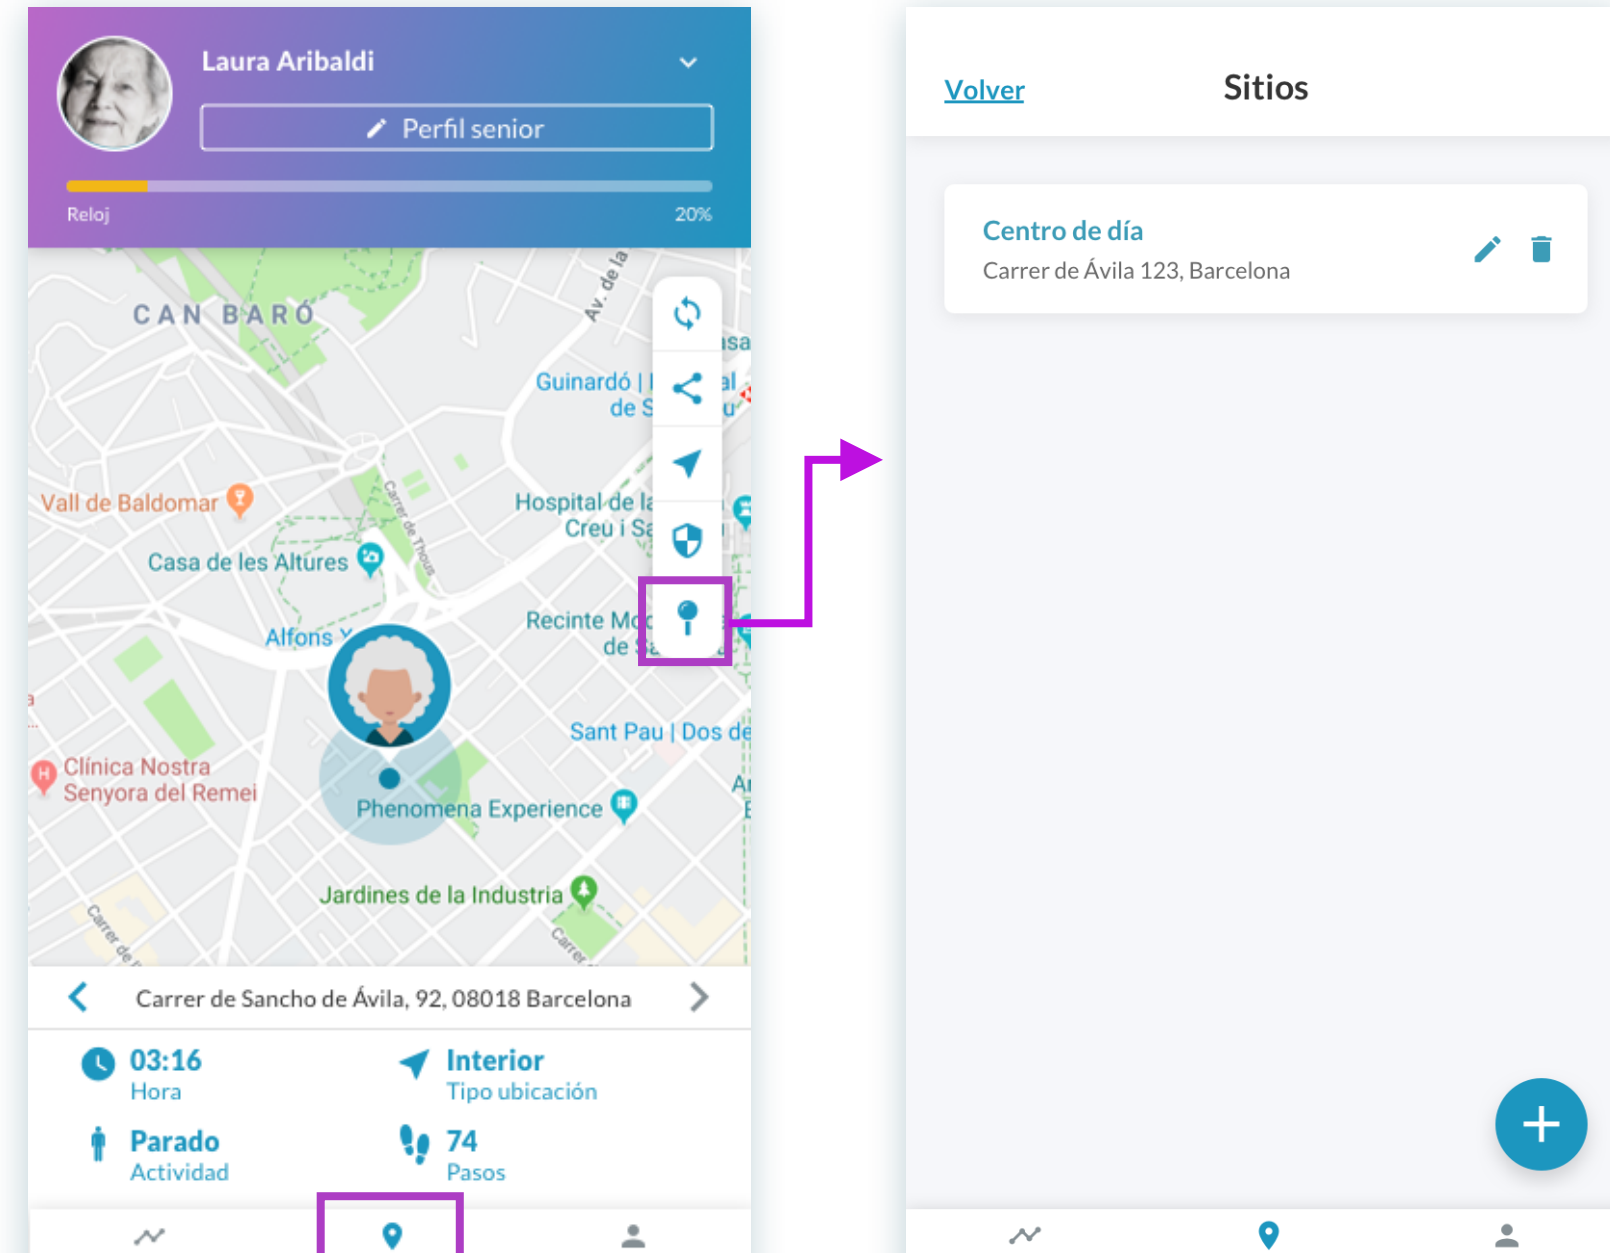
Laura Aribaldi

Perfil senior

Reloj

20%

CAN BARÓ

Av. de la

Guinardó | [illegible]al de S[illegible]u

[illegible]sa

Vall de Baldomar

Carrer de Thous

Hospital de la Creu i Sa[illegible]

Casa de les Altures

Alfons X

Recinte Mo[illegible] de Sa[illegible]

Sant Pau | Dos de

Clínica Nostra Senyora del Remei

Phenomena Experience

Jardines de la Industria

Carrer de

Carrer

Carrer de Sancho de Ávila, 92, 08018 Barcelona

03:16
Hora

Interior
Tipo ubicación

Parado
Actividad

74
Pasos

Volver

Sitios

Centro de día
Carrer de Ávila 123, Barcelona

+